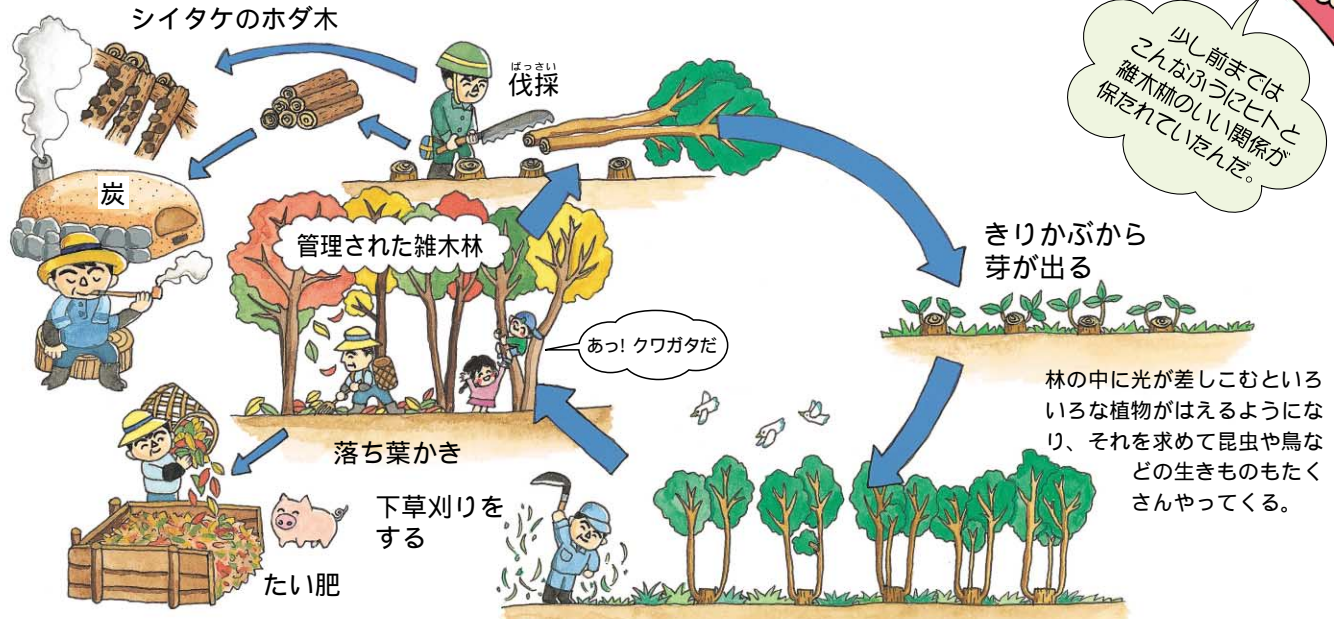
少し前までは
こんなふうにヒトと
雑木林のいい関係が
保たれていたんだ。

シイタケのホダ木

ばっさい
伐採

炭

管理された雑木林

きりかぶから
芽が出る

あっ! クワガタだ

林の中に光が差しこむといろいろな植物がはえるようになり、それを求めて昆虫や鳥などの生きものもたくさんやってくる。

落ち葉かき

下草刈りを
する

たい肥